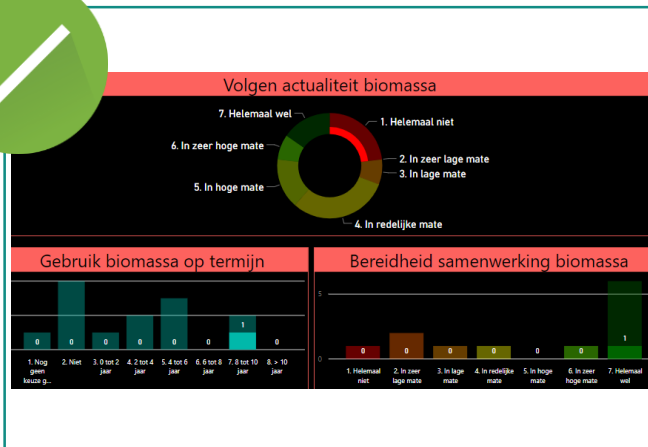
Volgen actualiteit biomassa

7. Helemaal wel
1. Helemaal niet
6. In zeer hoge mate
2. In zeer lage mate
3. In lage mate
5. In hoge mate
4. In redelijke mate

Gebruik biomassa op termijn

0
0
0
0
0
0
1
0
0

1. Nog geen keuze g...
2. Niet
3. 0 tot 2 jaar
4. 2 tot 4 jaar
5. 4 tot 6 jaar
6. 6 tot 8 jaar
7. 8 tot 10 jaar
8. > 10 jaar

Bereidheid samenwerking biomassa

5
0

0
0
0
0
0
0
1

1. Helemaal niet
2. In zeer lage mate
3. In lage mate
4. In redelijke mate
5. In hoge mate
6. In zeer hoge mate
7. Helemaal wel